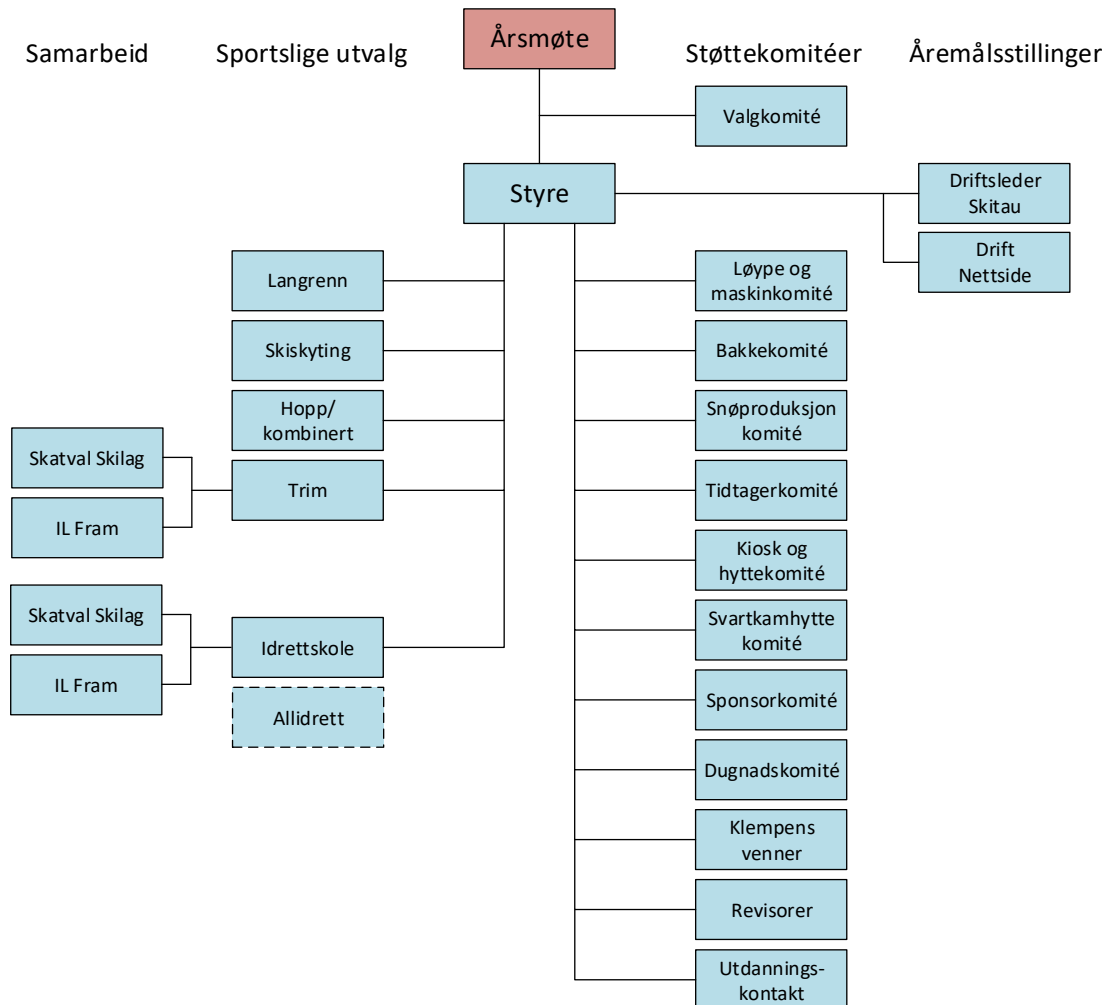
Samarbeid

Sportslige utvalg

Årsmøte

Støttekomitéer

Åremålsstillinger

Valgkomité

Styre

Driftsleder Skitau

Drift Nettside

Langrenn

Skiskyting

Hopp/ kombinert

Skatval Skilag

IL Fram

Trim

Skatval Skilag

IL Fram

Idrettskole

Allidrett

Løype og maskinkomité

Bakkekomité

Snøproduksjon komité

Tidtagerkomité

Kiosk og hyttekomité

Svartkamhytte komité

Sponsorkomité

Dugnadskomité

Klempens venner

Revisorer

Utdannings-kontakt